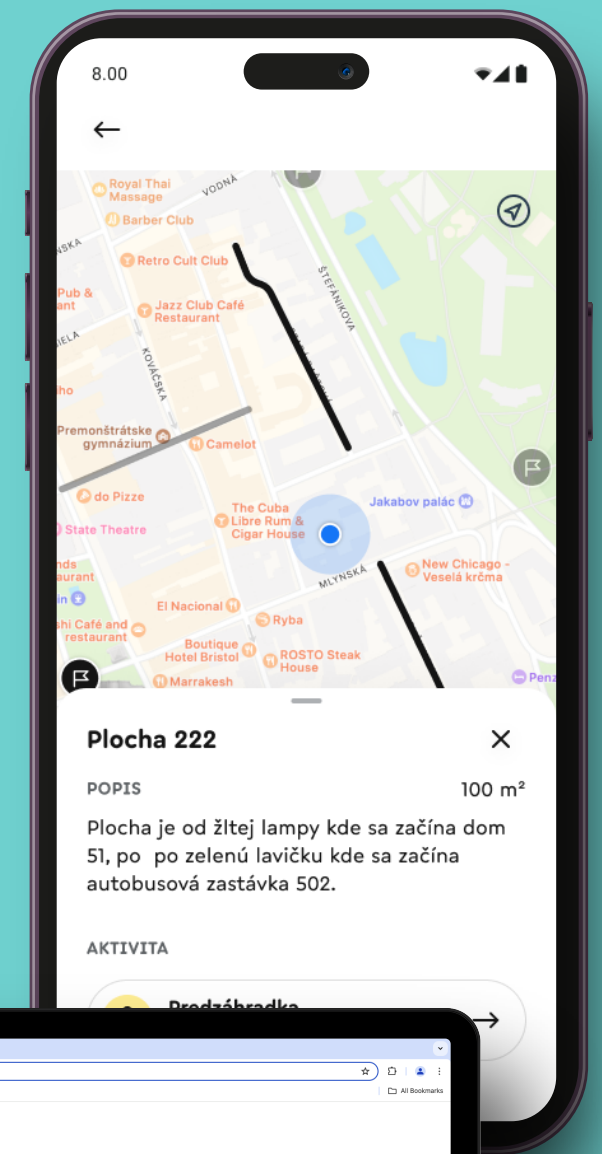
8.00

Royal Thai Massage
VODNÁ
Barber Club
NSKÁ
Retro Cult Club
ŠTEFÁNIKOVA
Pub &
Jazz Club Café Restaurant
IELA
KOVÁČSKA
ho
Premonštrátske gymnázium
Camelot
do Pizze
The Cuba Libre Rum & Cigar House
Jakabov palác
State Theatre
nds aurant
MLYNSKÁ
New Chicago - Veselá krčma
in
El Nacional
shi Café and restaurant
Ryba
Boutique Hotel Bristol
ROSTO Steak House
Marrakesh
Penz

Plocha 222

POPIS
100 m²

Plocha je od žltej lampy kde sa začína dom 51, po po zelenú lavičku kde sa začína autobusová zastávka 502.

AKTIVITA

Predzáhradka

All Bookmarks